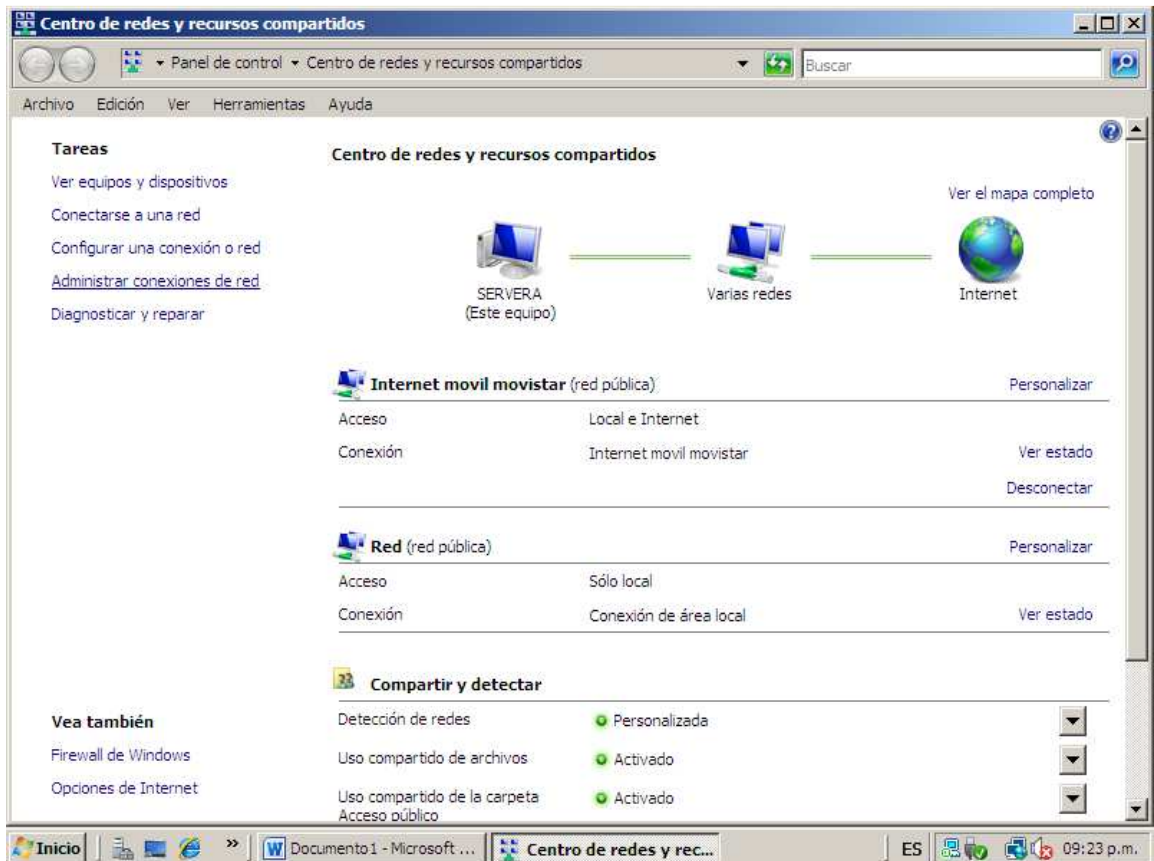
Centro de redes y recursos compartidos

Panel de control ▸ Centro de redes y recursos compartidos

Buscar

Archivo Edición Ver Herramientas Ayuda

Tareas

Ver equipos y dispositivos

Conectarse a una red

Configurar una conexión o red

Administrar conexiones de red

Diagnosticar y reparar

Centro de redes y recursos compartidos

Ver el mapa completo

SERVERA
(Este equipo)

Varias redes

Internet

Internet movil movistar (red pública)

Personalizar

| | | |
|---|---|---|
| Acceso | Local e Internet | |
| Conexión | Internet movil movistar | Ver estado |
| | | Desconectar |

Red (red pública)

Personalizar

| | | |
|---|---|---|
| Acceso | Sólo local | |
| Conexión | Conexión de área local | Ver estado |

Compartir y detectar

| | |
|---|---|
| Detección de redes | Personalizada |
| Uso compartido de archivos | Activado |
| Uso compartido de la carpeta Acceso público | Activado |

Vea también

Firewall de Windows

Opciones de Internet

Inicio

Documento1 - Microsoft ...

Centro de redes y rec...

ES

09:23 p.m.